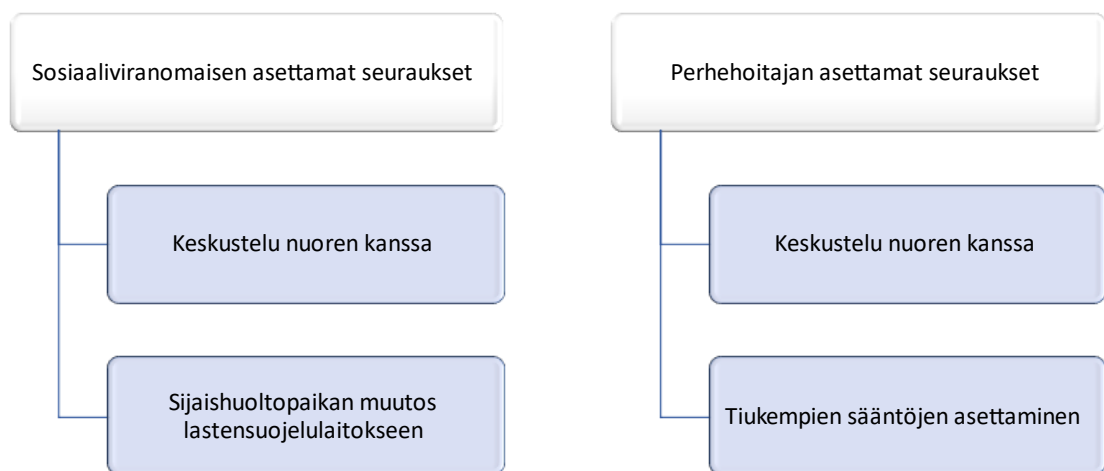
Sosiaaliviranomaisen asettamat seuraukset

Keskustelu nuoren kanssa

Sijaishuoltopaikan muutos lastensuojelulaitokseen

Perhehoitajan asettamat seuraukset

Keskustelu nuoren kanssa

Tiukempien sääntöjen asettaminen